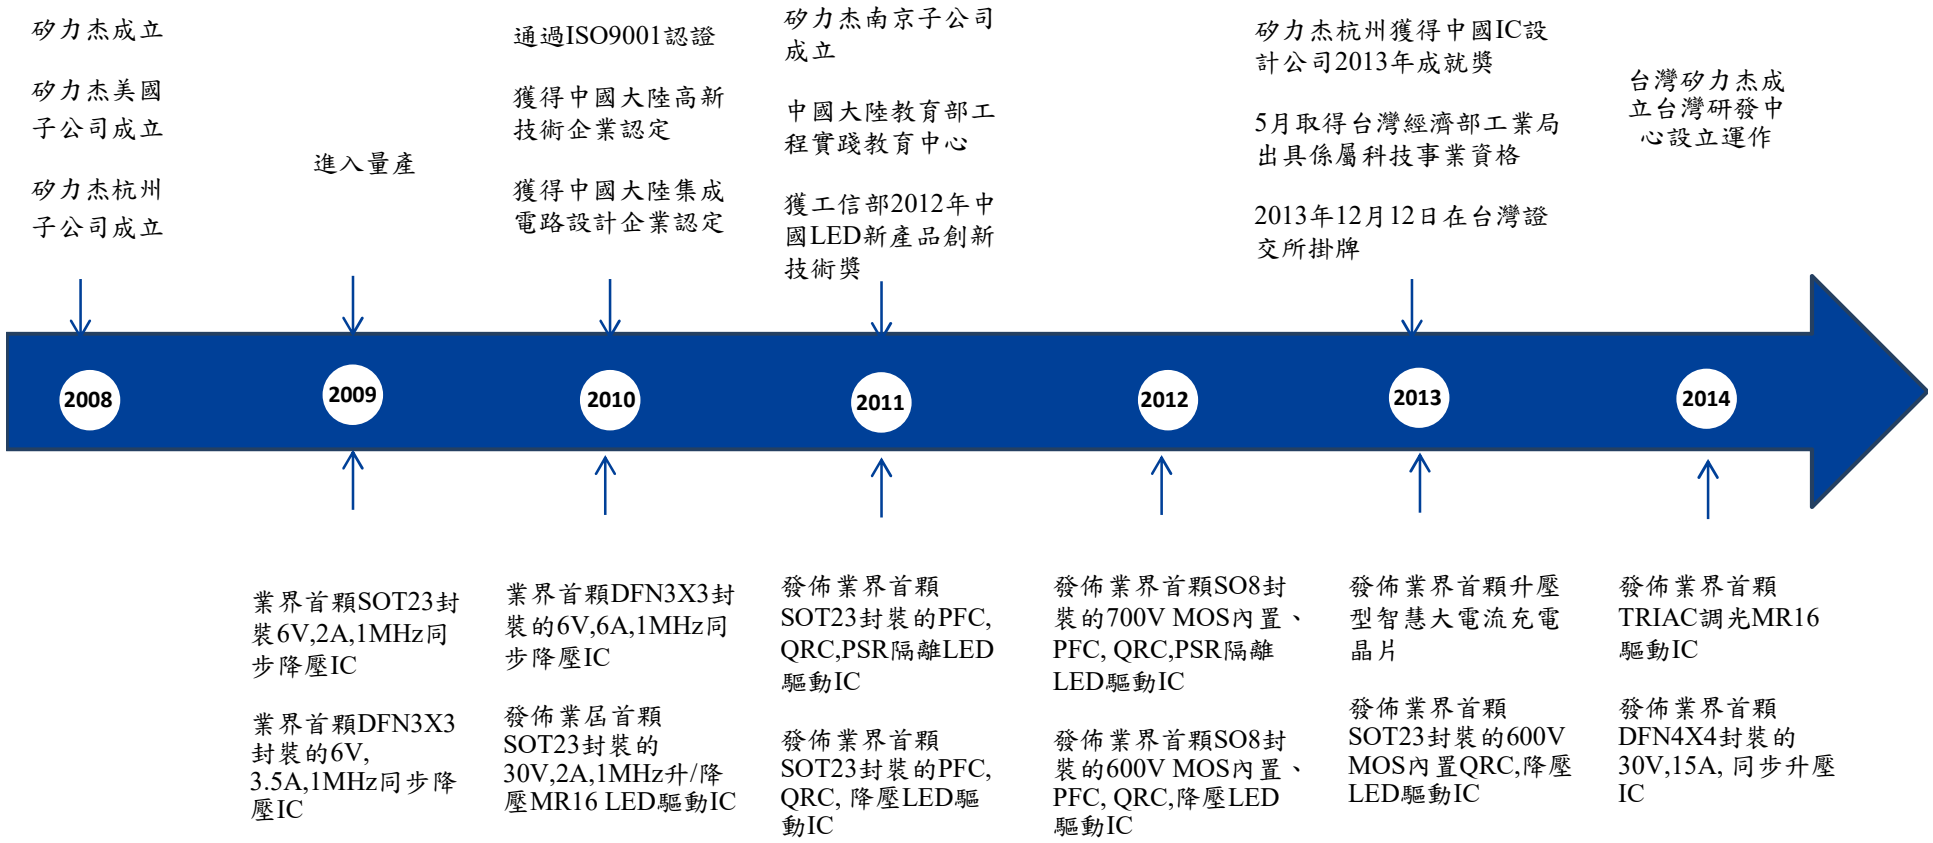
矽力杰成立

矽力杰美國子公司成立

矽力杰杭州子公司成立

進入量產

通過ISO9001認證

獲得中國大陸高新技術企業認定

獲得中國大陸集成電路設計企業認定

矽力杰南京子公司成立

中國大陸教育部工程實踐教育中心

獲工信部2012年中國LED新產品創新技術獎

矽力杰杭州獲得中國IC設計公司2013年成就獎

5月取得台灣經濟部工業局出具係屬科技事業資格

2013年12月12日在台灣證交所掛牌

台灣矽力杰成立台灣研發中心設立運作

2008

2009

2010

2011

2012

2013

2014

業界首顆SOT23封裝6V,2A,1MHz同步降壓IC

業界首顆DFN3X3封裝的6V,3.5A,1MHz同步降壓IC

業界首顆DFN3X3封裝的6V,6A,1MHz同步降壓IC

發佈業居首顆SOT23封裝的30V,2A,1MHz升/降壓MR16 LED驅動IC

發佈業界首顆SOT23封裝的PFC, QRC,PSR隔離LED驅動IC

發佈業界首顆SOT23封裝的PFC, QRC, 降壓LED驅動IC

發佈業界首顆SO8封裝的700V MOS內置、PFC, QRC,PSR隔離LED驅動IC

發佈業界首顆SO8封裝的600V MOS內置、PFC, QRC,降壓LED驅動IC

發佈業界首顆升壓型智慧大電流充電晶片

發佈業界首顆SOT23封裝的600V MOS內置QRC,降壓LED驅動IC

發佈業界首顆TRIAC調光MR16驅動IC

發佈業界首顆DFN4X4封裝的30V,15A, 同步升壓IC